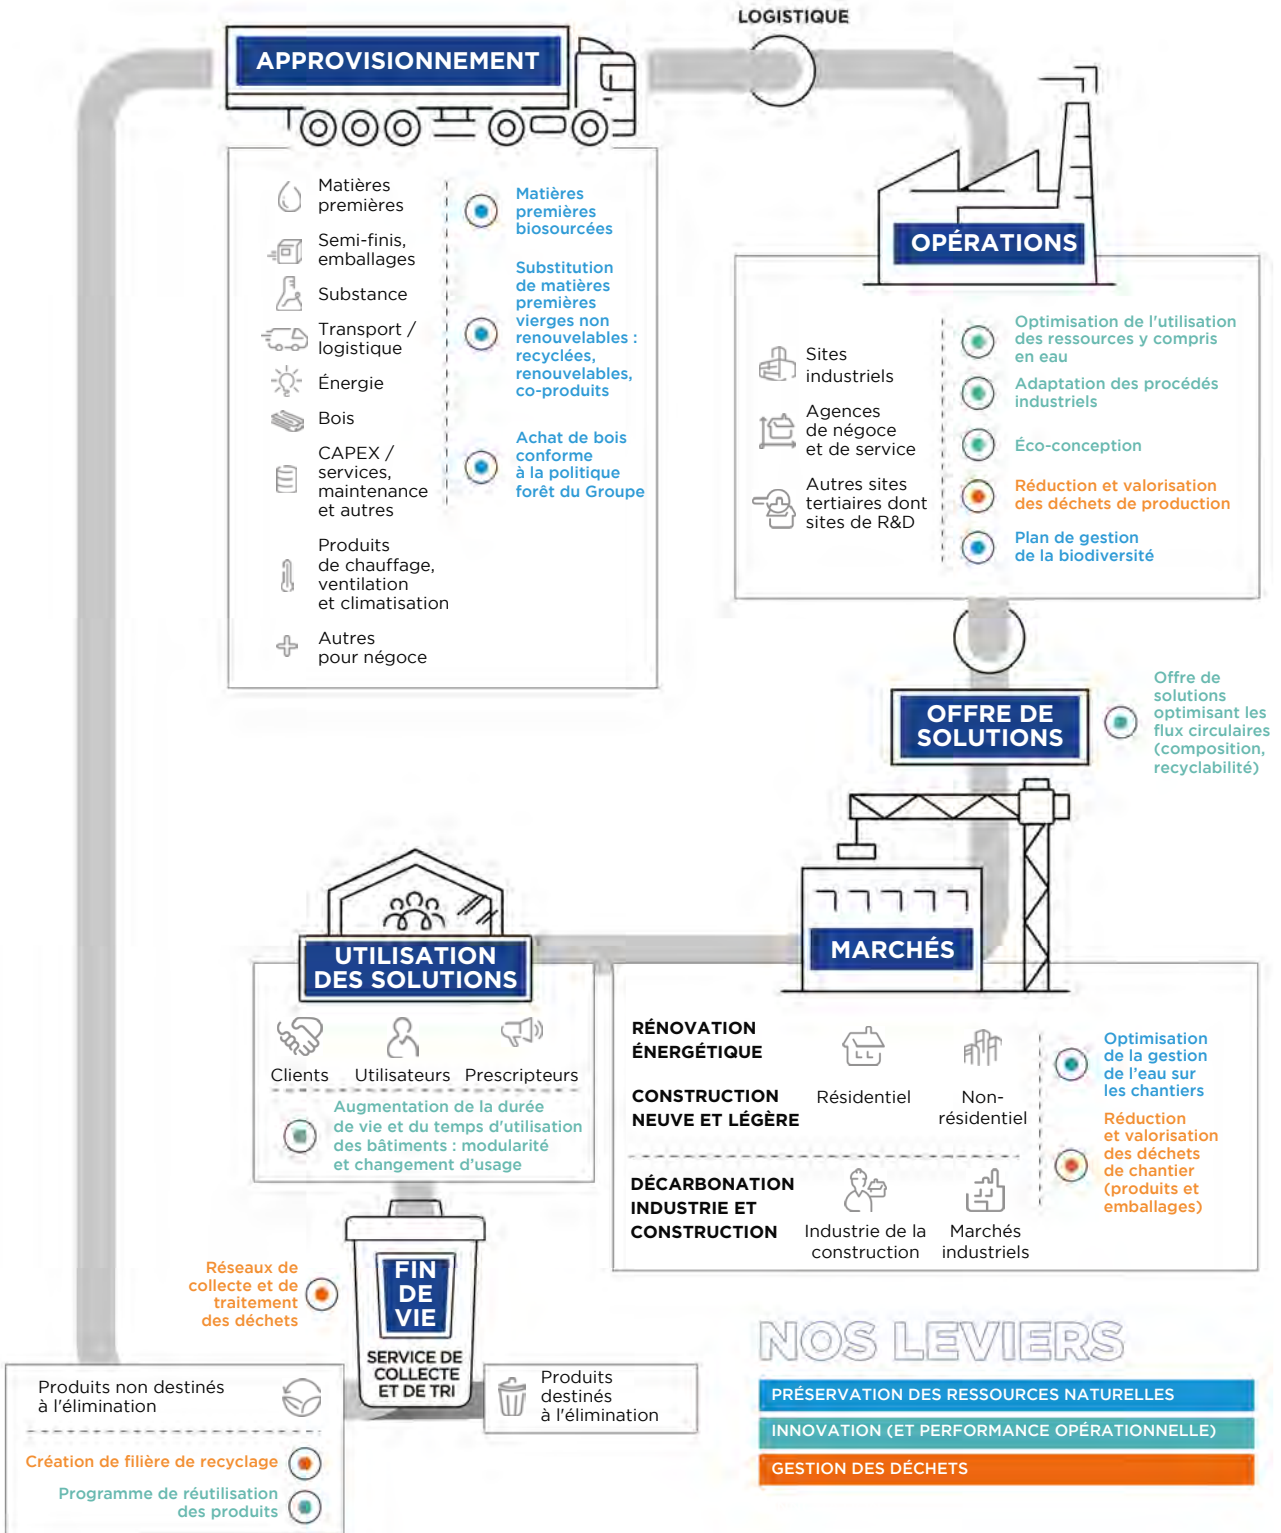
LOGISTIQUE

APPROVISIONNEMENT

Matières premières

Semi-finis, emballages

Substance

Transport / logistique

Énergie

Bois

CAPEX / services, maintenance et autres

Produits de chauffage, ventilation et climatisation

Autres pour négoce

Matières premières biosourcées

Substitution de matières premières vierges non renouvelables : recyclées, renouvelables, co-produits

Achat de bois conforme à la politique forêt du Groupe

OPÉRATIONS

Sites industriels

Agences de négoce et de service

Autres sites tertiaires dont sites de R&D

Optimisation de l'utilisation des ressources y compris en eau

Adaptation des procédés industriels

Éco-conception

Réduction et valorisation des déchets de production

Plan de gestion de la biodiversité

OFFRE DE SOLUTIONS

Offre de solutions optimisant les flux circulaires (composition, recyclabilité)

MARCHÉS

RÉNOVATION ÉNERGÉTIQUE

CONSTRUCTION NEUVE ET LÉGÈRE

Résidentiel

Non-résidentiel

DÉCARBONATION INDUSTRIE ET CONSTRUCTION

Industrie de la construction

Marchés industriels

Optimisation de la gestion de l'eau sur les chantiers

Réduction et valorisation des déchets de chantier (produits et emballages)

UTILISATION DES SOLUTIONS

Clients

Utilisateurs

Prescripteurs

Augmentation de la durée de vie et du temps d'utilisation des bâtiments : modularité et changement d'usage

Réseaux de collecte et de traitement des déchets

FIN DE VIE

SERVICE DE COLLECTE ET DE TRI

Produits non destinés à l'élimination

Création de filière de recyclage

Programme de réutilisation des produits

Produits destinés à l'élimination

NOS LEVIERS

PRÉSERVATION DES RESSOURCES NATURELLES

INNOVATION (ET PERFORMANCE OPÉRATIONNELLE)

GESTION DES DÉCHETS